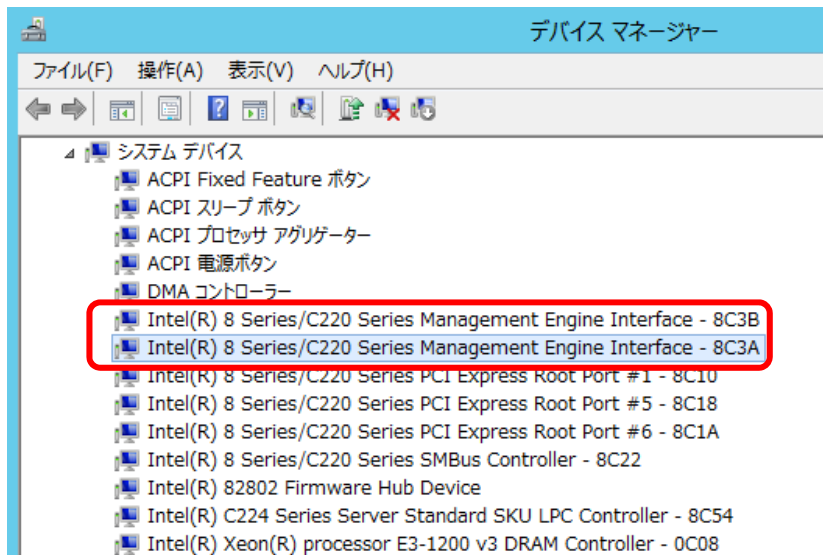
デバイス マネージャー

ファイル(F) 操作(A) 表示(V) ヘルプ(H)

システム デバイス
ACPI Fixed Feature ボタン
ACPI スリープ ボタン
ACPI プロセッサ アグリゲーター
ACPI 電源ボタン
DMA コントローラー
Intel(R) 8 Series/C220 Series Management Engine Interface - 8C3B
Intel(R) 8 Series/C220 Series Management Engine Interface - 8C3A
Intel(R) 8 Series/C220 Series PCI Express Root Port #1 - 8C10
Intel(R) 8 Series/C220 Series PCI Express Root Port #5 - 8C18
Intel(R) 8 Series/C220 Series PCI Express Root Port #6 - 8C1A
Intel(R) 8 Series/C220 Series SMBus Controller - 8C22
Intel(R) 82802 Firmware Hub Device
Intel(R) C224 Series Server Standard SKU LPC Controller - 8C54
Intel(R) Xeon(R) processor E3-1200 v3 DRAM Controller - 0C08